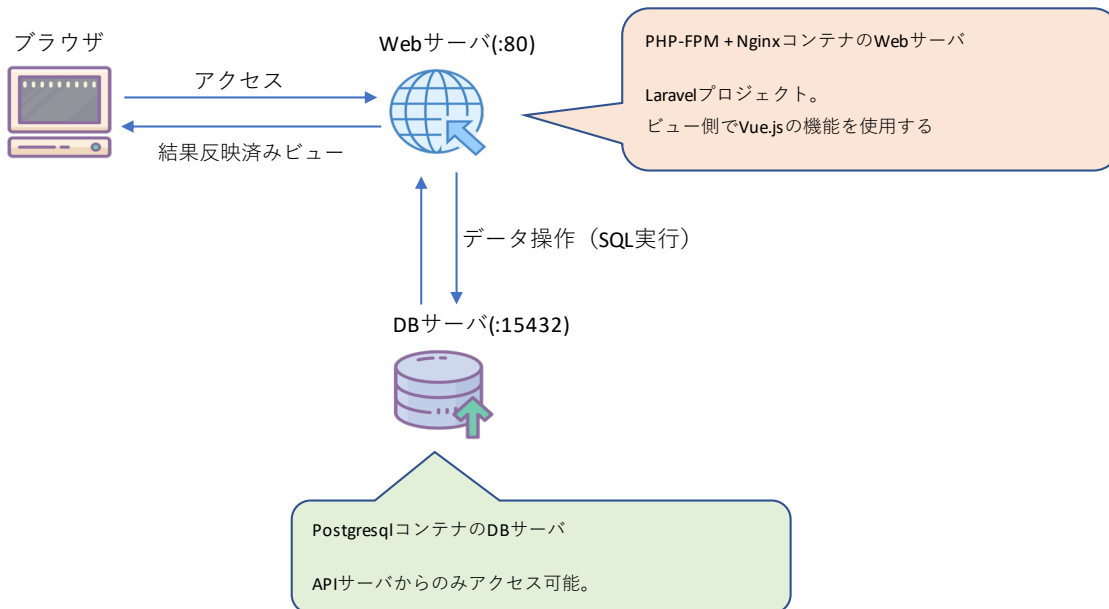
ブラウザ

アクセス

結果反映済みビュー

Webサーバ(:80)

PHP-FPM + NginxコンテナのWebサーバ

Laravelプロジェクト。

ビュー側でVue.jsの機能を使用する

データ操作（SQL実行）

DBサーバ(:15432)

PostgresqlコンテナのDBサーバ

APIサーバからのみアクセス可能。